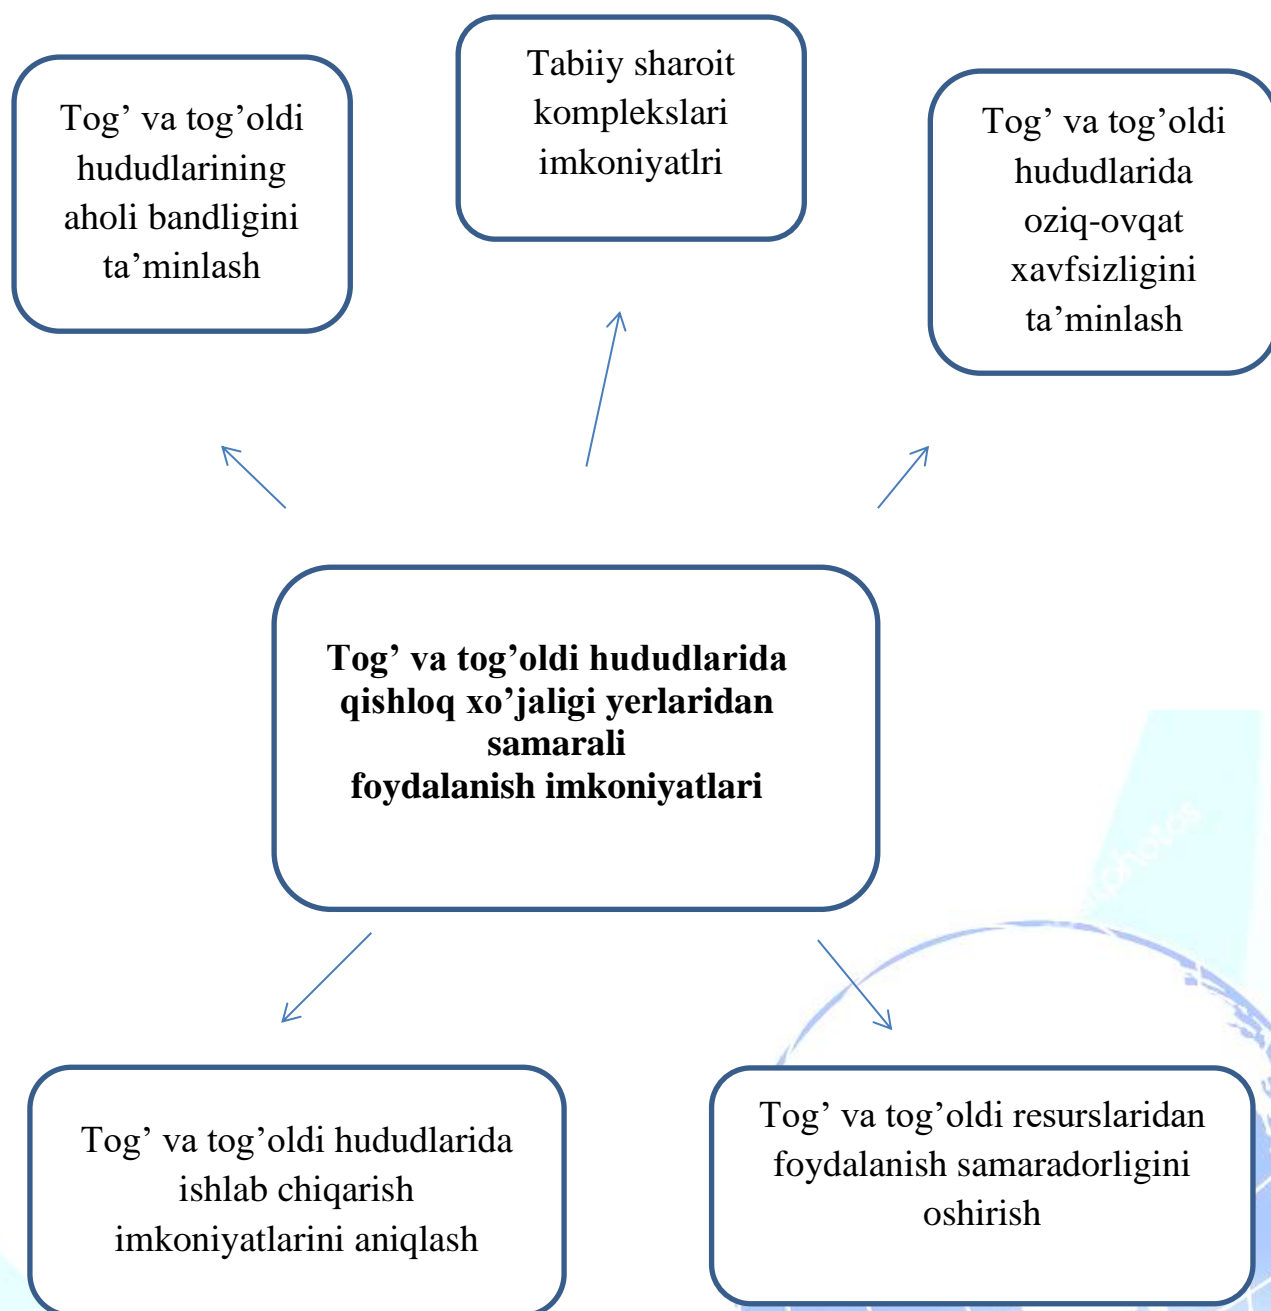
Tog’ va tog’oldi hududlarining aholi bandligini ta’minlash

Tabiiy sharoit komplekslari imkoniyatlri

Tog’ va tog’oldi hududlarida oziq-ovqat xavfsizligini ta’minlash

**Tog’ va tog’oldi hududlarida qishloq xo’jaligi yerlaridan samarali foydalanish imkoniyatlari**

Tog’ va tog’oldi hududlarida ishlab chiqarish imkoniyatlarini aniqlash

Tog’ va tog’oldi resurslaridan foydalanish samaradorligini oshirish